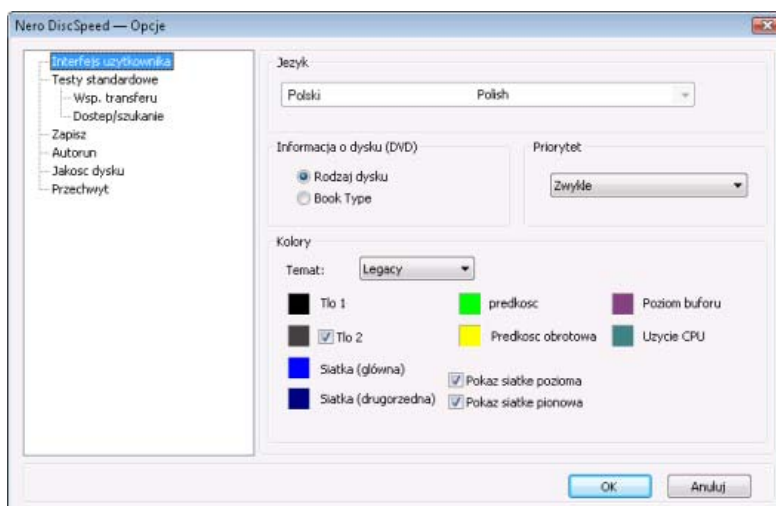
Nero DiscSpeed — Opcje

Interfejs uzytkownika
Testy standardowe
Wsp. transferu
Dostep/szukanie
Zapisz
Autorun
Jakosc dysku
Przechwyt

Jezyk
Polski Polish

Informacja o dysku (DVD)
Rodzaj dysku
Book Type

Priorytet
Zwykle

Kolory
Temat: Legacy
Tlo 1
Tlo 2
Siatka (główna)
Siatka (drugorzedna)
predkosc
Predkosc obrotowa
Pokaz siatke pozioma
Pokaz siatke pionowa
Poziom buforu
Uzycie CPU

OK
Anuluj